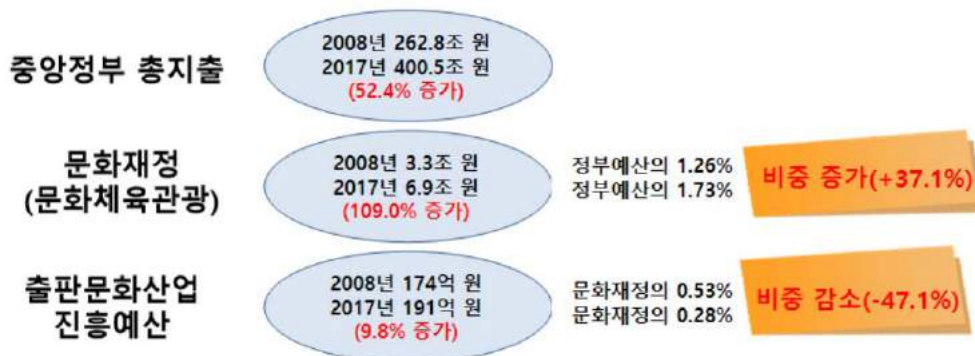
중앙정부 총지출

2008년 262.8조 원
2017년 400.5조 원
(52.4% 증가)

문화재정
(문화체육관광)

2008년 3.3조 원
2017년 6.9조 원
(109.0% 증가)

정부예산의 1.26%
정부예산의 1.73%

비중 증가(+37.1%)

출판문화산업
진흥예산

2008년 174억 원
2017년 191억 원
(9.8% 증가)

문화재정의 0.53%
문화재정의 0.28%

비중 감소(-47.1%)